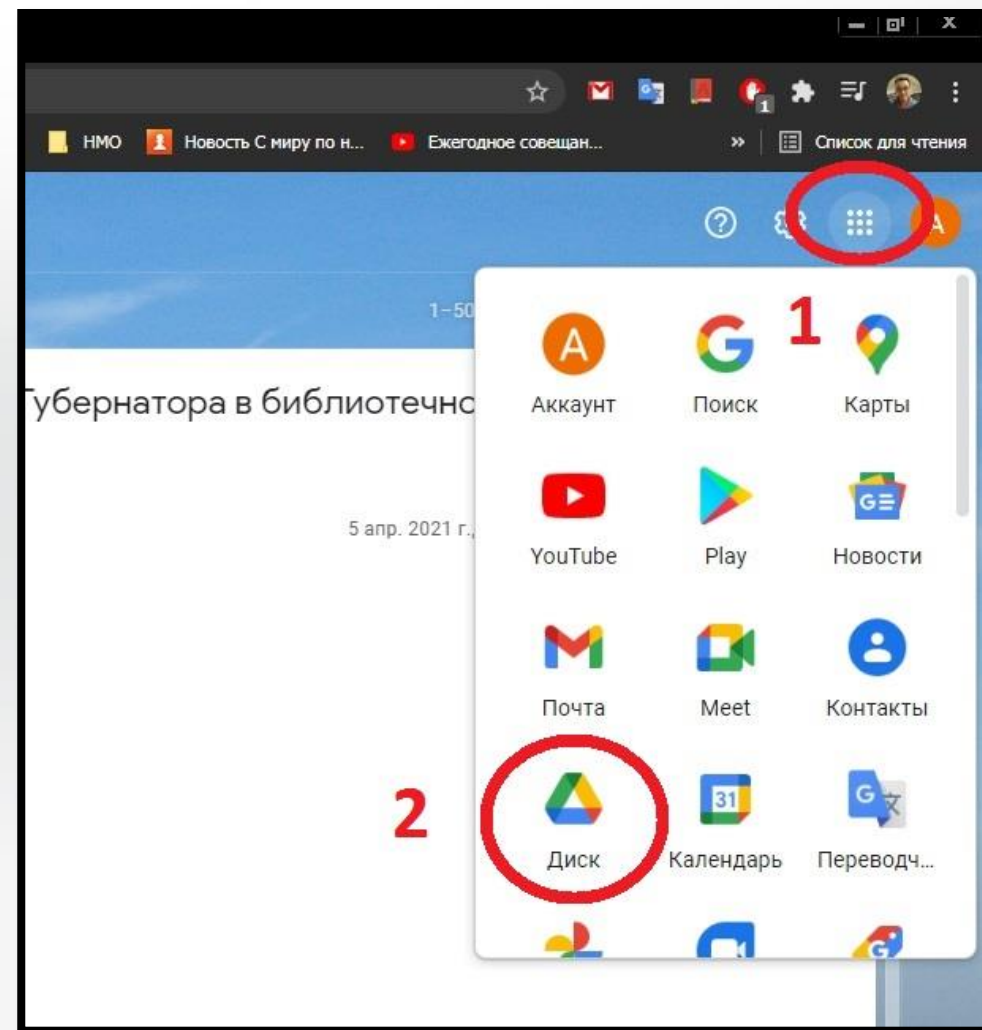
НМО Новость С миру по н... Ежегодное совещан... » Список для чтения

A

1–50

Губернатора в библиотечно

5 апр. 2021 г.,

1

Аккаунт Поиск Карты

YouTube Play Новости

Почта Meet Контакты

2

Диск Календарь Переводч...